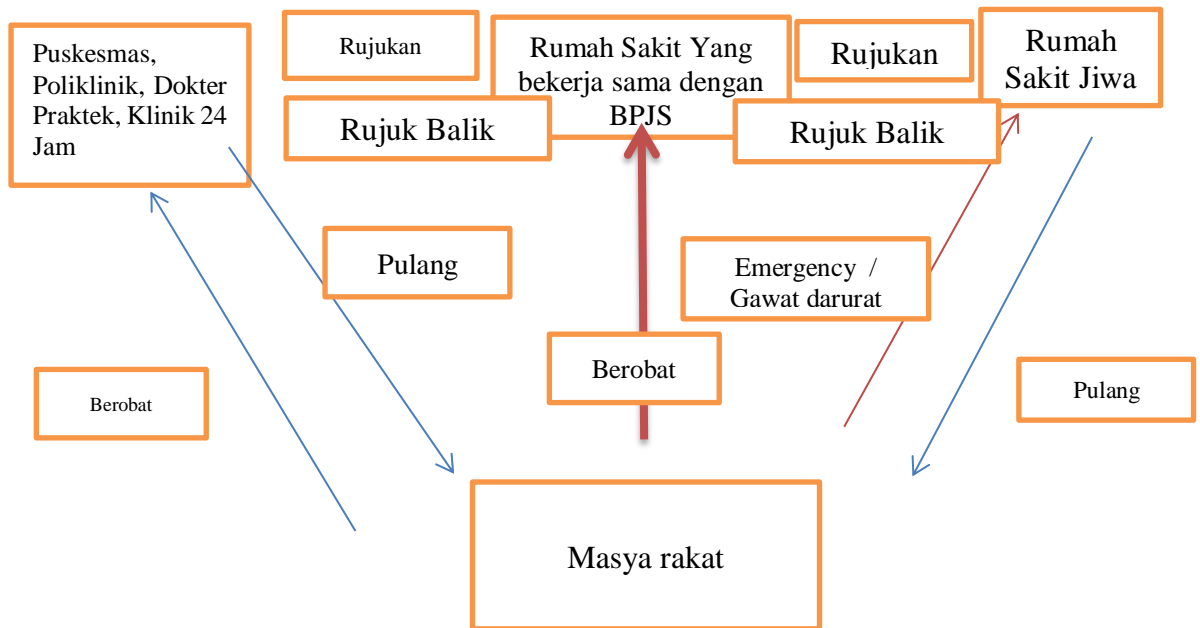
Puskesmas, Poliklinik, Dokter Praktek, Klinik 24 Jam

Rujukan

Rumah Sakit Yang bekerja sama dengan BPJS

Rujukan

Rumah Sakit Jiwa

Rujuk Balik

Rujuk Balik

Pulang

Emergency / Gawat darurat

Berobat

Berobat

Pulang

Masya rakat